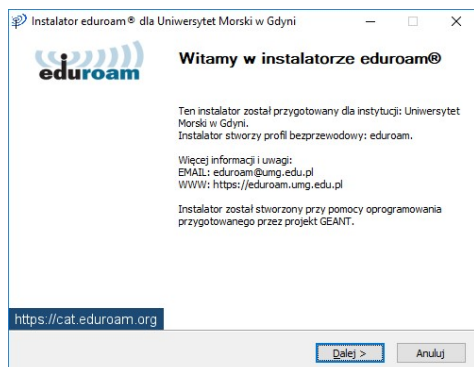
Instalator eduroam® dla Uniwersytet Morski w Gdyni

eduroam

Witamy w instalatorze eduroam®

Ten instalator został przygotowany dla instytucji: Uniwersytet Morski w Gdyni.
Instalator stworzy profil bezprzewodowy: eduroam.

Więcej informacji i uwagi:
EMAIL: eduroam@umg.edu.pl
WWW: https://eduroam.umg.edu.pl

Instalator został stworzony przy pomocy oprogramowania przygotowanego przez projekt GEANT.

https://cat.eduroam.org

Dalej >
Anuluj